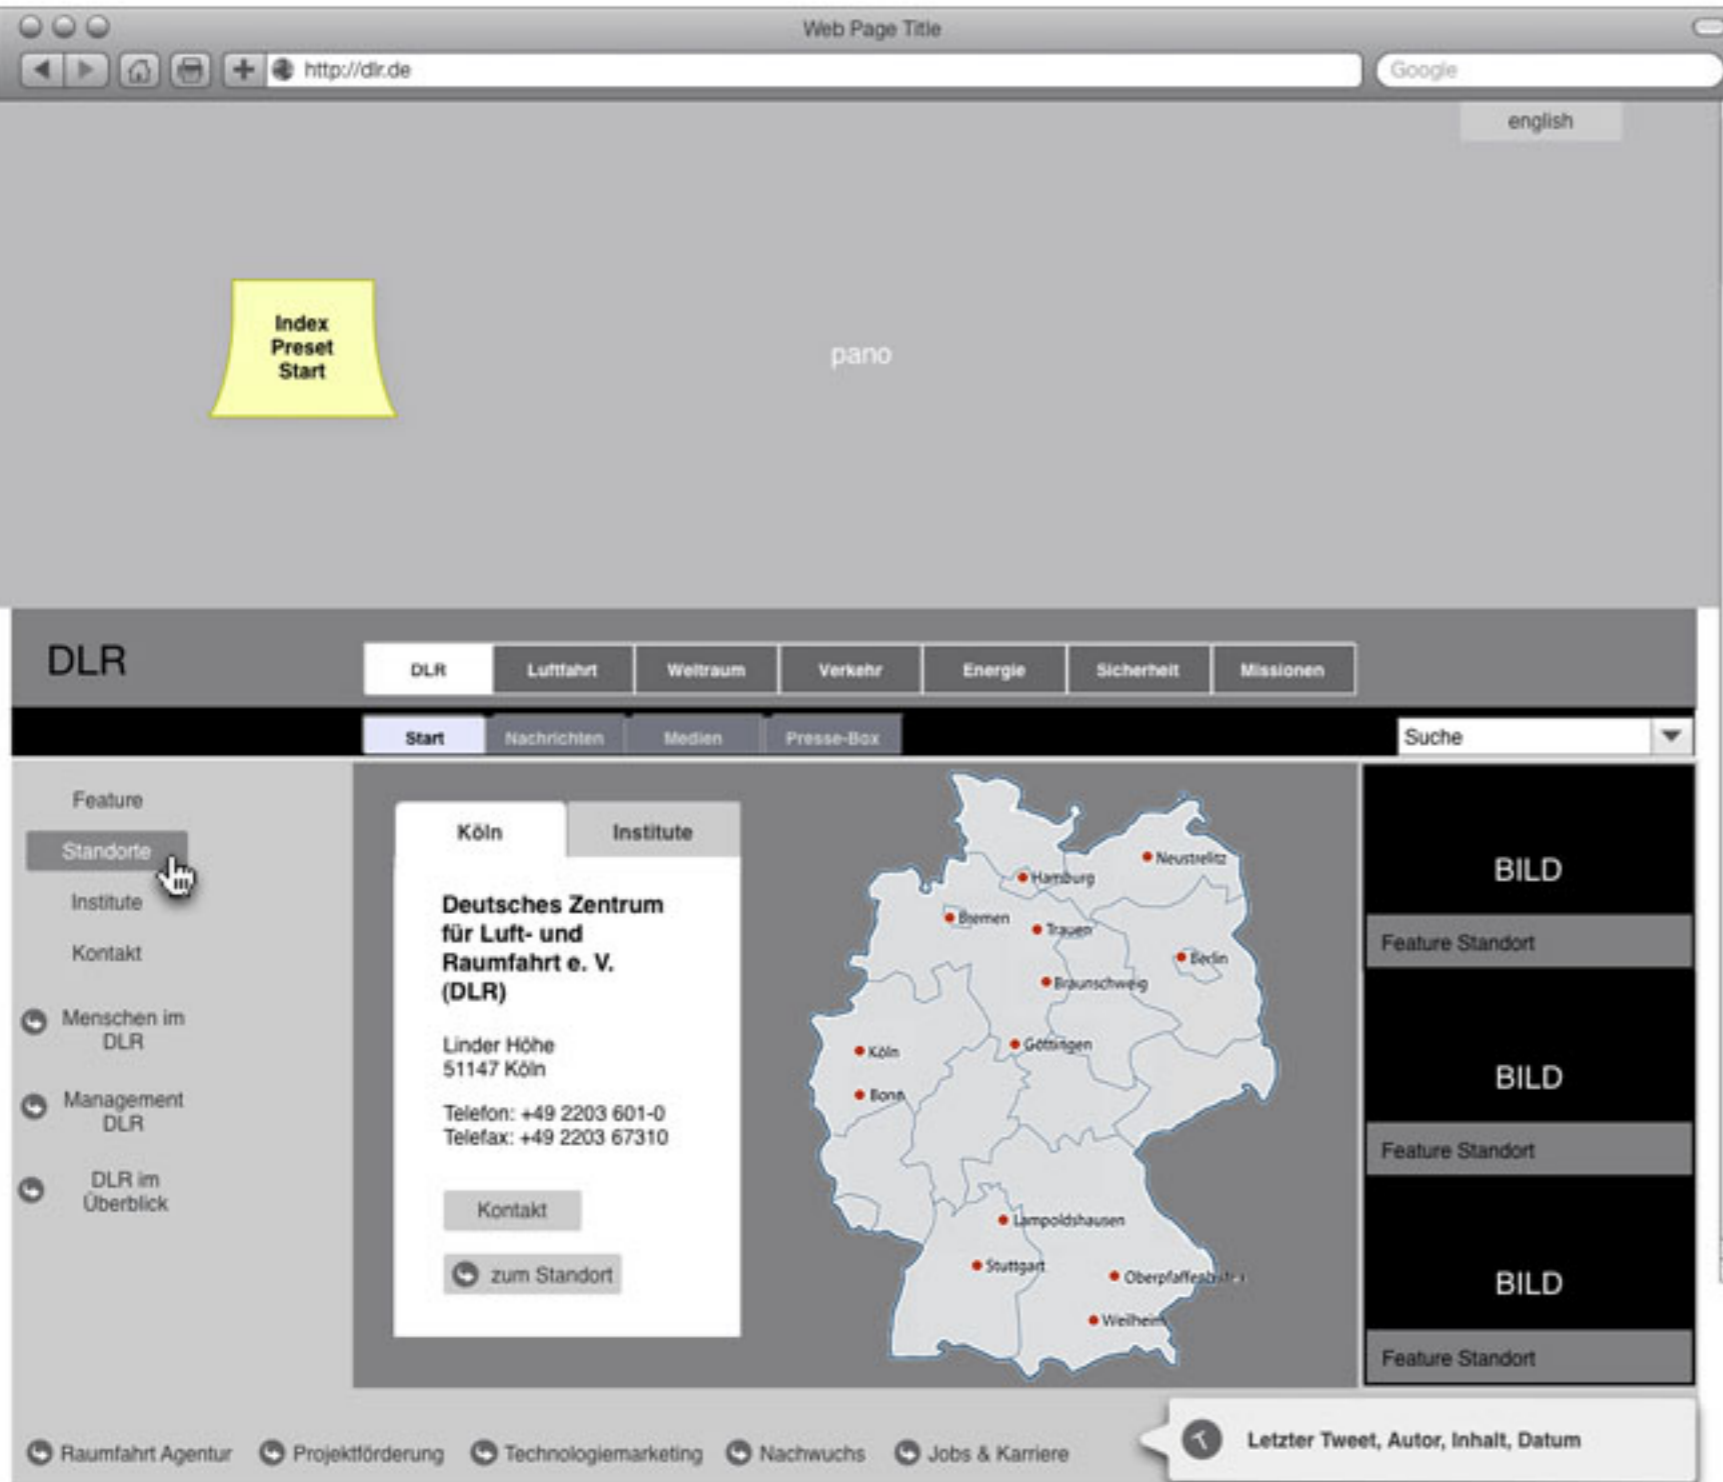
Web Page Title

http://dlr.de

Google

english

Index Preset Start

pano

DLR

DLR | Luftfahrt | Weltraum | Verkehr | Energie | Sicherheit | Missionen

Start | Nachrichten | Medien | Presse-Box

Suche

Feature

Standorte

Institute

Kontakt

Menschen im DLR

Management DLR

DLR im Überblick

Köln | Institute

Deutsches Zentrum für Luft- und Raumfahrt e. V. (DLR)

Linder Höhe
51147 Köln

Telefon: +49 2203 601-0
Telefax: +49 2203 67310

Kontakt

zum Standort

Hamburg
Neustrelitz
Bremen
Trauen
Berlin
Braunschweig
Köln
Göttingen
Bonn
Lampoldshausen
Stuttgart
Oberpfaffenhofen
Weilheim

BILD

Feature Standort

BILD

Feature Standort

BILD

Feature Standort

Raumfahrt Agentur | Projektförderung | Technologiemarketing | Nachwuchs | Jobs & Karriere

Letzter Tweet, Autor, Inhalt, Datum